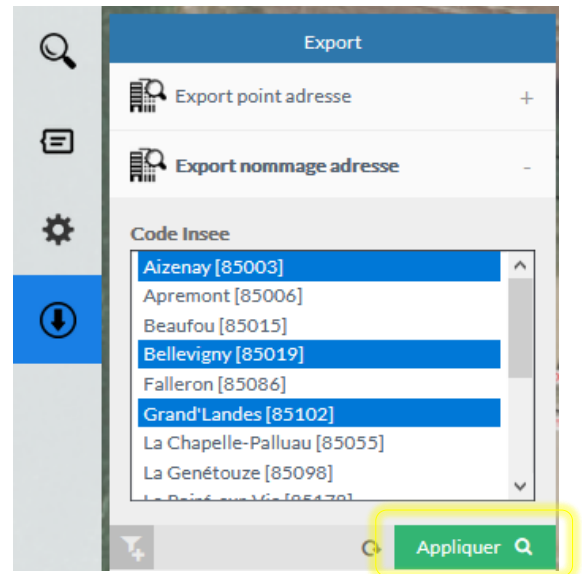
Export

Export point adresse +

Export nommage adresse -

Code Insee

Aizenay [85003]
Apremont [85006]
Beaufou [85015]
Bellevigny [85019]
Falleron [85086]
Grand'Landes [85102]
La Chapelle-Palluau [85055]
La Genétouze [85098]
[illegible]

Appliquer